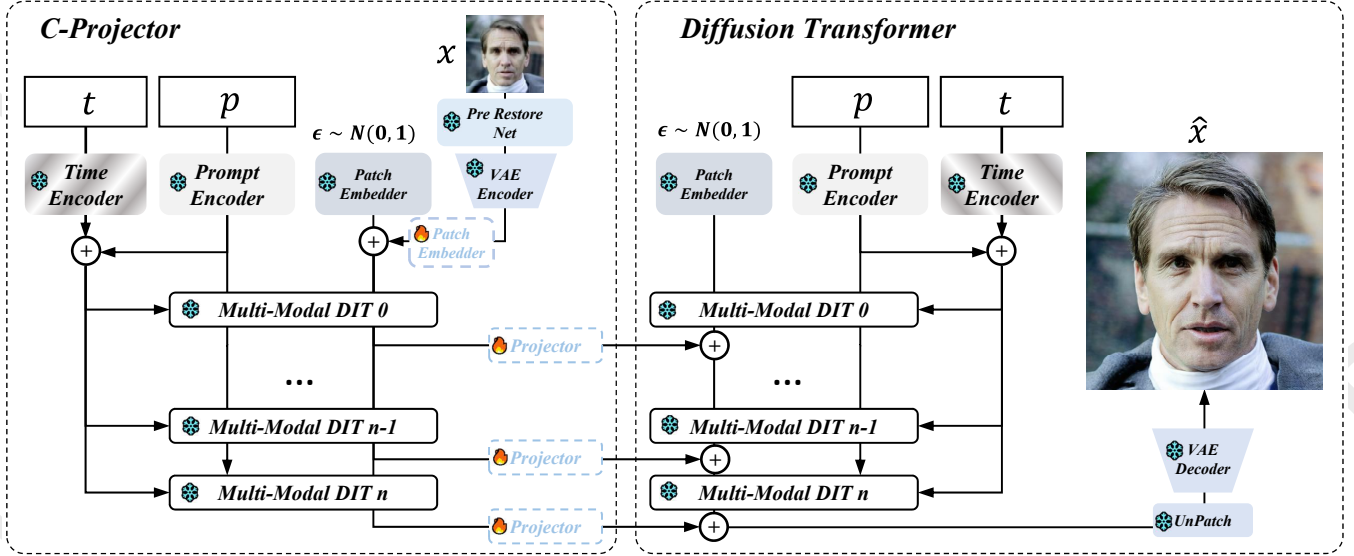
C-Projector

$x$

$t$

$p$

$\epsilon \sim N(\mathbf{0}, \mathbf{1})$

Pre Restore Net

Time Encoder

Prompt Encoder

Patch Embedder

VAE Encoder

Patch Embedder

Multi-Modal DIT 0

Projector

...

Multi-Modal DIT n-1

Projector

Multi-Modal DIT n

Projector

Diffusion Transformer

$\epsilon \sim N(\mathbf{0}, \mathbf{1})$

$p$

$t$

$\hat{x}$

Patch Embedder

Prompt Encoder

Time Encoder

Multi-Modal DIT 0

...

Multi-Modal DIT n-1

Multi-Modal DIT n

VAE Decoder

UnPatch